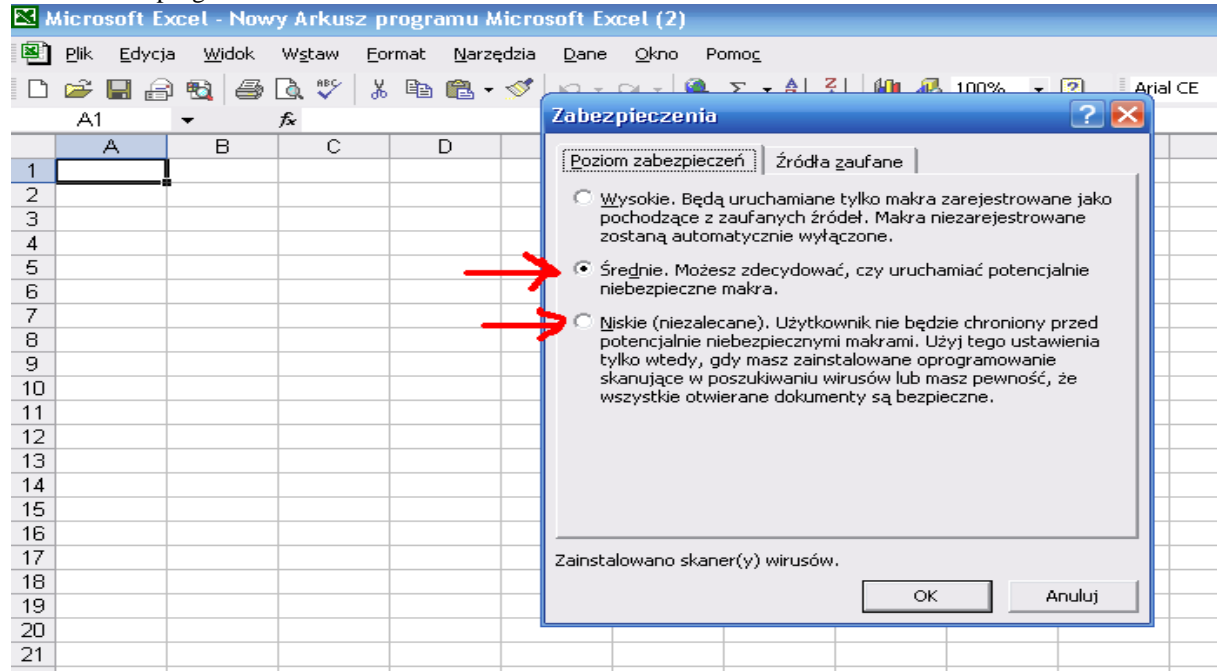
Microsoft Excel - Nowy Arkusz programu Microsoft Excel (2)

Plik Edycja Widok Wstaw Format Narzędzia Dane Okno Pomoc

100% Arial CE

A1 fx

| | A | B | C | D |
|---|---|---|---|---|
| 1 | | | | |
| 2 | | | | |
| 3 | | | | |
| 4 | | | | |
| 5 | | | | |
| 6 | | | | |
| 7 | | | | |
| 8 | | | | |
| 9 | | | | |
| 10 | | | | |
| 11 | | | | |
| 12 | | | | |
| 13 | | | | |
| 14 | | | | |
| 15 | | | | |
| 16 | | | | |
| 17 | | | | |
| 18 | | | | |
| 19 | | | | |
| 20 | | | | |
| 21 | | | | |

Zabezpieczenia

Poziom zabezpieczeń Źródła zaufane

Wysokie. Będą uruchamiane tylko makra zarejestrowane jako pochodzące z zaufanych źródeł. Makra niezarejestrowane zostaną automatycznie wyłączone.

Średnie. Możesz zdecydować, czy uruchamiać potencjalnie niebezpieczne makra.

Niskie (niezalecane). Użytkownik nie będzie chroniony przed potencjalnie niebezpiecznymi makrami. Użyj tego ustawienia tylko wtedy, gdy masz zainstalowane oprogramowanie skanujące w poszukiwaniu wirusów lub masz pewność, że wszystkie otwierane dokumenty są bezpieczne.

Zainstalowano skaner(y) wirusów.

OK Anuluj